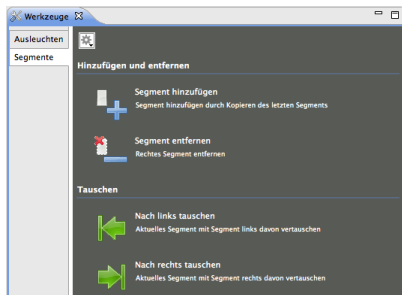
Werkzeuge

Ausleuchten

Segmente

Hinzufügen und entfernen

Segment hinzufügen
Segment hinzufügen durch Kopieren des letzten Segments

Segment entfernen
Rechtes Segment entfernen

Tauschen

Nach links tauschen
Aktuelles Segment mit Segment links davon vertauschen

Nach rechts tauschen
Aktuelles Segment mit Segment rechts davon vertauschen